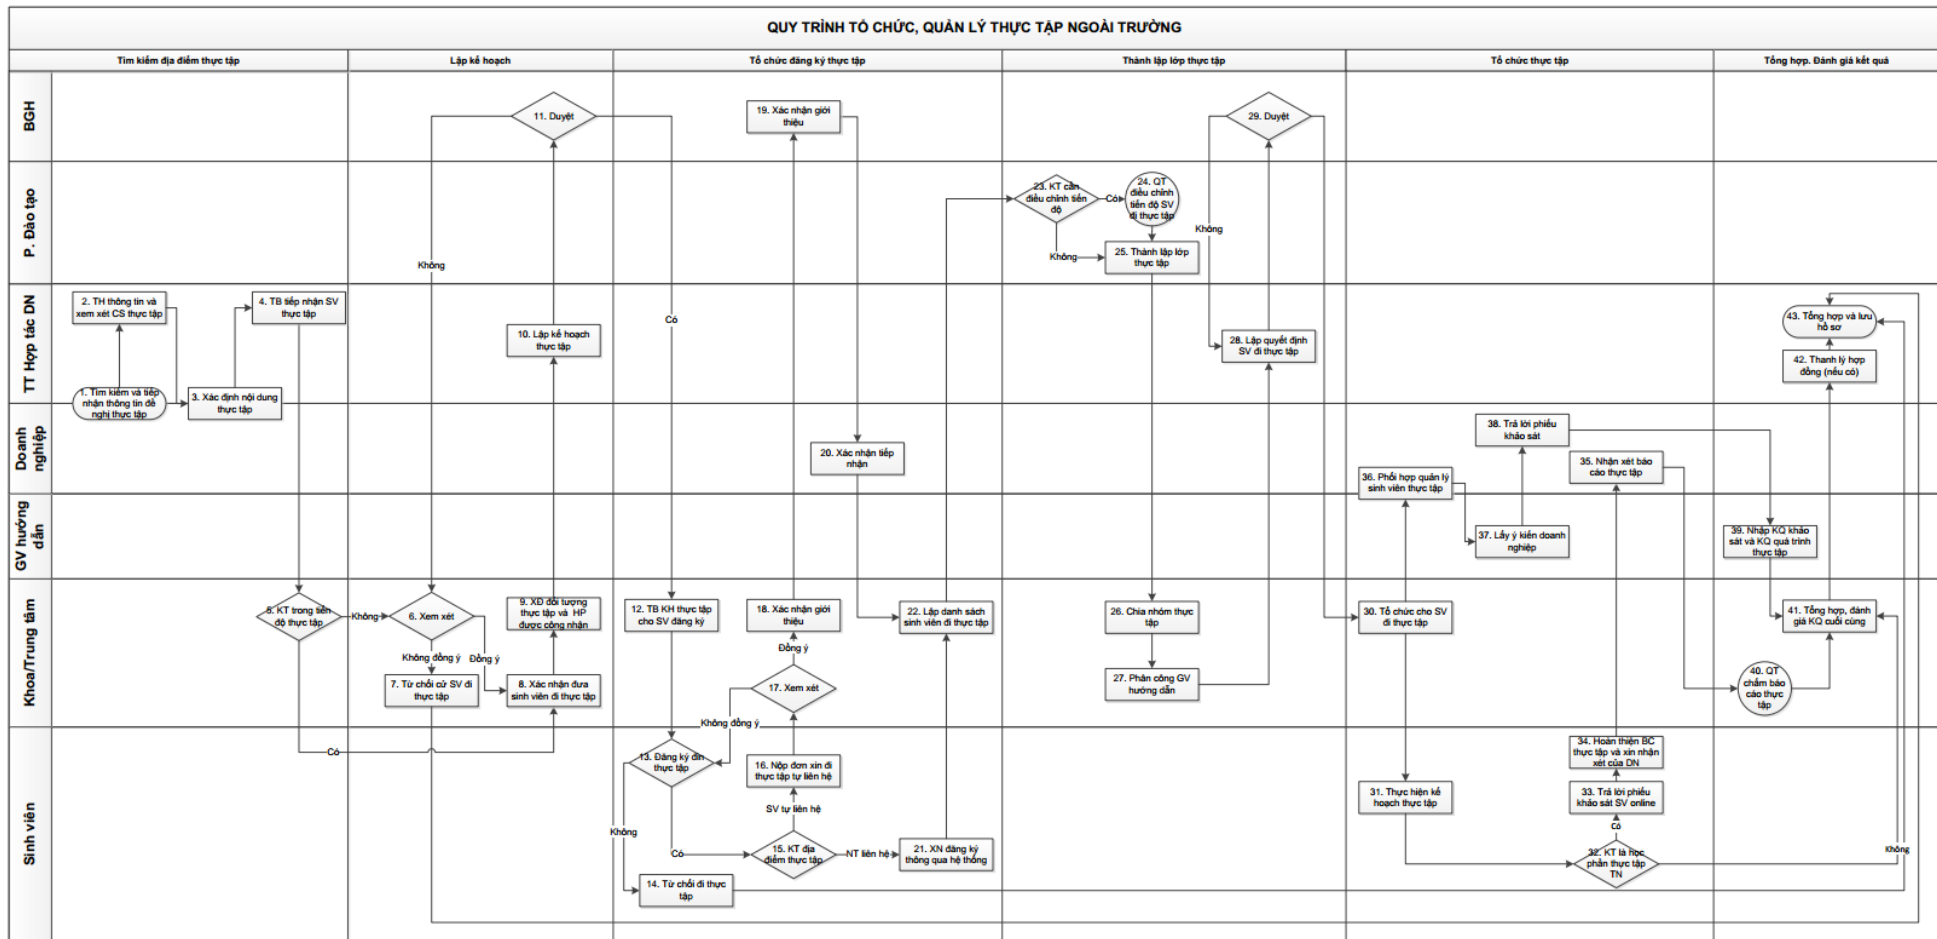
QUY TRÌNH TỔ CHỨC, QUẢN LÝ THỰC TẬP NGOÀI TRƯỜNG

Tìm kiếm địa điểm thực tập
Lập kế hoạch
Tổ chức đăng ký thực tập
Thành lập lớp thực tập
Tổ chức thực tập
Tổng hợp. Đánh giá kết quả

BGH
P. Đào tạo
TT Hợp tác DN
Doanh nghiệp
GV hướng dẫn
Khoa/Trung tâm
Sinh viên

1. Tìm kiếm và tiếp nhận thông tin đề nghị thực tập
2. TH thông tin và xem xét CS thực tập
3. Xác định nội dung thực tập
4. TB tiếp nhận SV thực tập
5. KT trong tiến độ thực tập
Không
Có
6. Xem xét
Không đồng ý
Đồng ý
7. Từ chối cử SV đi thực tập
8. Xác nhận đưa sinh viên đi thực tập
9. XĐ đối tượng thực tập và HP được công nhận
10. Lập kế hoạch thực tập
11. Duyệt
Không
Có
12. TB KH thực tập cho SV đăng ký
13. Đăng ký đi thực tập
Không
Có
14. Từ chối đi thực tập
15. KT địa điểm thực tập
SV tự liên hệ
NT liên hệ
16. Nộp đơn xin đi thực tập tự liên hệ
17. Xem xét
Không đồng ý
Đồng ý
18. Xác nhận giới thiệu
19. Xác nhận giới thiệu
20. Xác nhận tiếp nhận
21. XN đăng ký thông qua hệ thống
22. Lập danh sách sinh viên đi thực tập
23. KT cần điều chỉnh tiến độ
Có
Không
24. QT điều chỉnh tiến độ SV đi thực tập
25. Thành lập lớp thực tập
26. Chia nhóm thực tập
27. Phân công GV hướng dẫn
28. Lập quyết định SV đi thực tập
29. Duyệt
Không
30. Tổ chức cho SV đi thực tập
31. Thực hiện kế hoạch thực tập
32. KT là học phần thực tập TN
Có
Không
33. Trả lời phiếu khảo sát SV online
34. Hoàn thiện BC thực tập và xin nhận xét của DN
35. Nhận xét báo cáo thực tập
36. Phối hợp quản lý sinh viên thực tập
37. Lấy ý kiến doanh nghiệp
38. Trả lời phiếu khảo sát
39. Nhập KQ khảo sát và KQ quá trình thực tập
40. QT chấm báo cáo thực tập
41. Tổng hợp, đánh giá KQ cuối cùng
42. Thanh lý hợp đồng (nếu có)
43. Tổng hợp và lưu hồ sơ